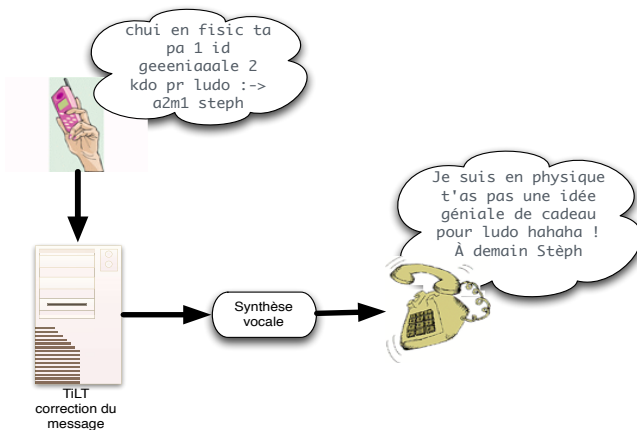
chui en fisic ta pa 1 id geeeniaaale 2 kdo pr ludo :-> a2m1 steph

TiLT correction du message

Synthèse vocale

Je suis en physique t'as pas une idée géniale de cadeau pour ludo hahaha ! À demain Stèph